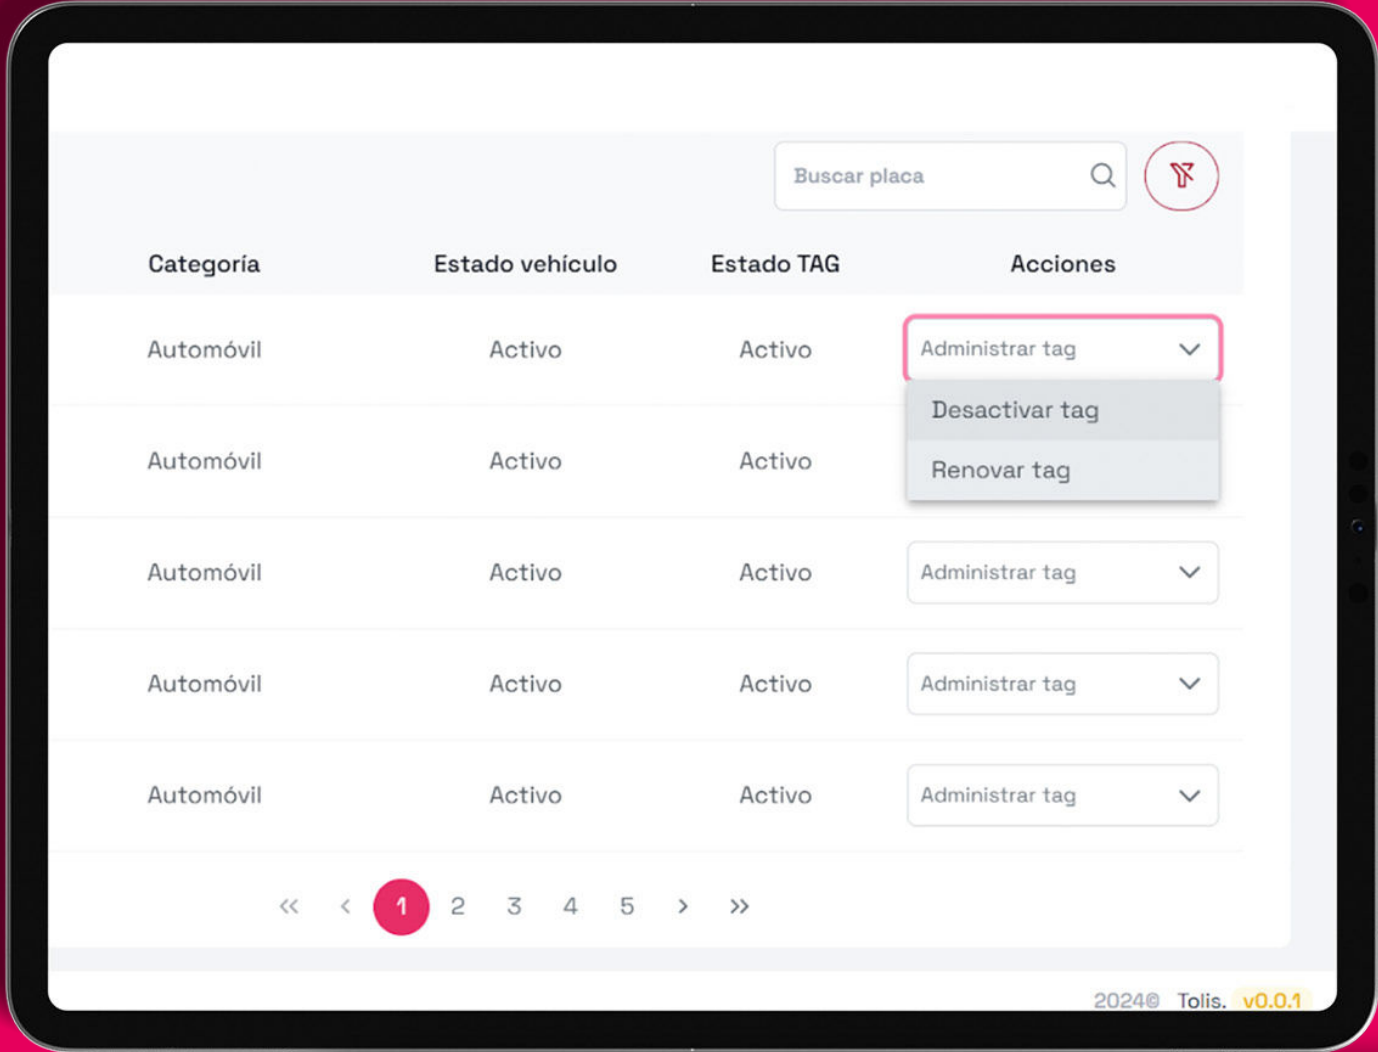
Buscar placa

| Categoría | Estado vehículo | Estado TAG | Acciones |
|---|---|---|---|
| Automóvil | Activo | Activo | Administrar tag |
| Automóvil | Activo | Activo | |
| Automóvil | Activo | Activo | Administrar tag |
| Automóvil | Activo | Activo | Administrar tag |
| Automóvil | Activo | Activo | Administrar tag |

Desactivar tag
Renovar tag

« ‹ 1 2 3 4 5 › »

2024© Tolis. v0.0.1